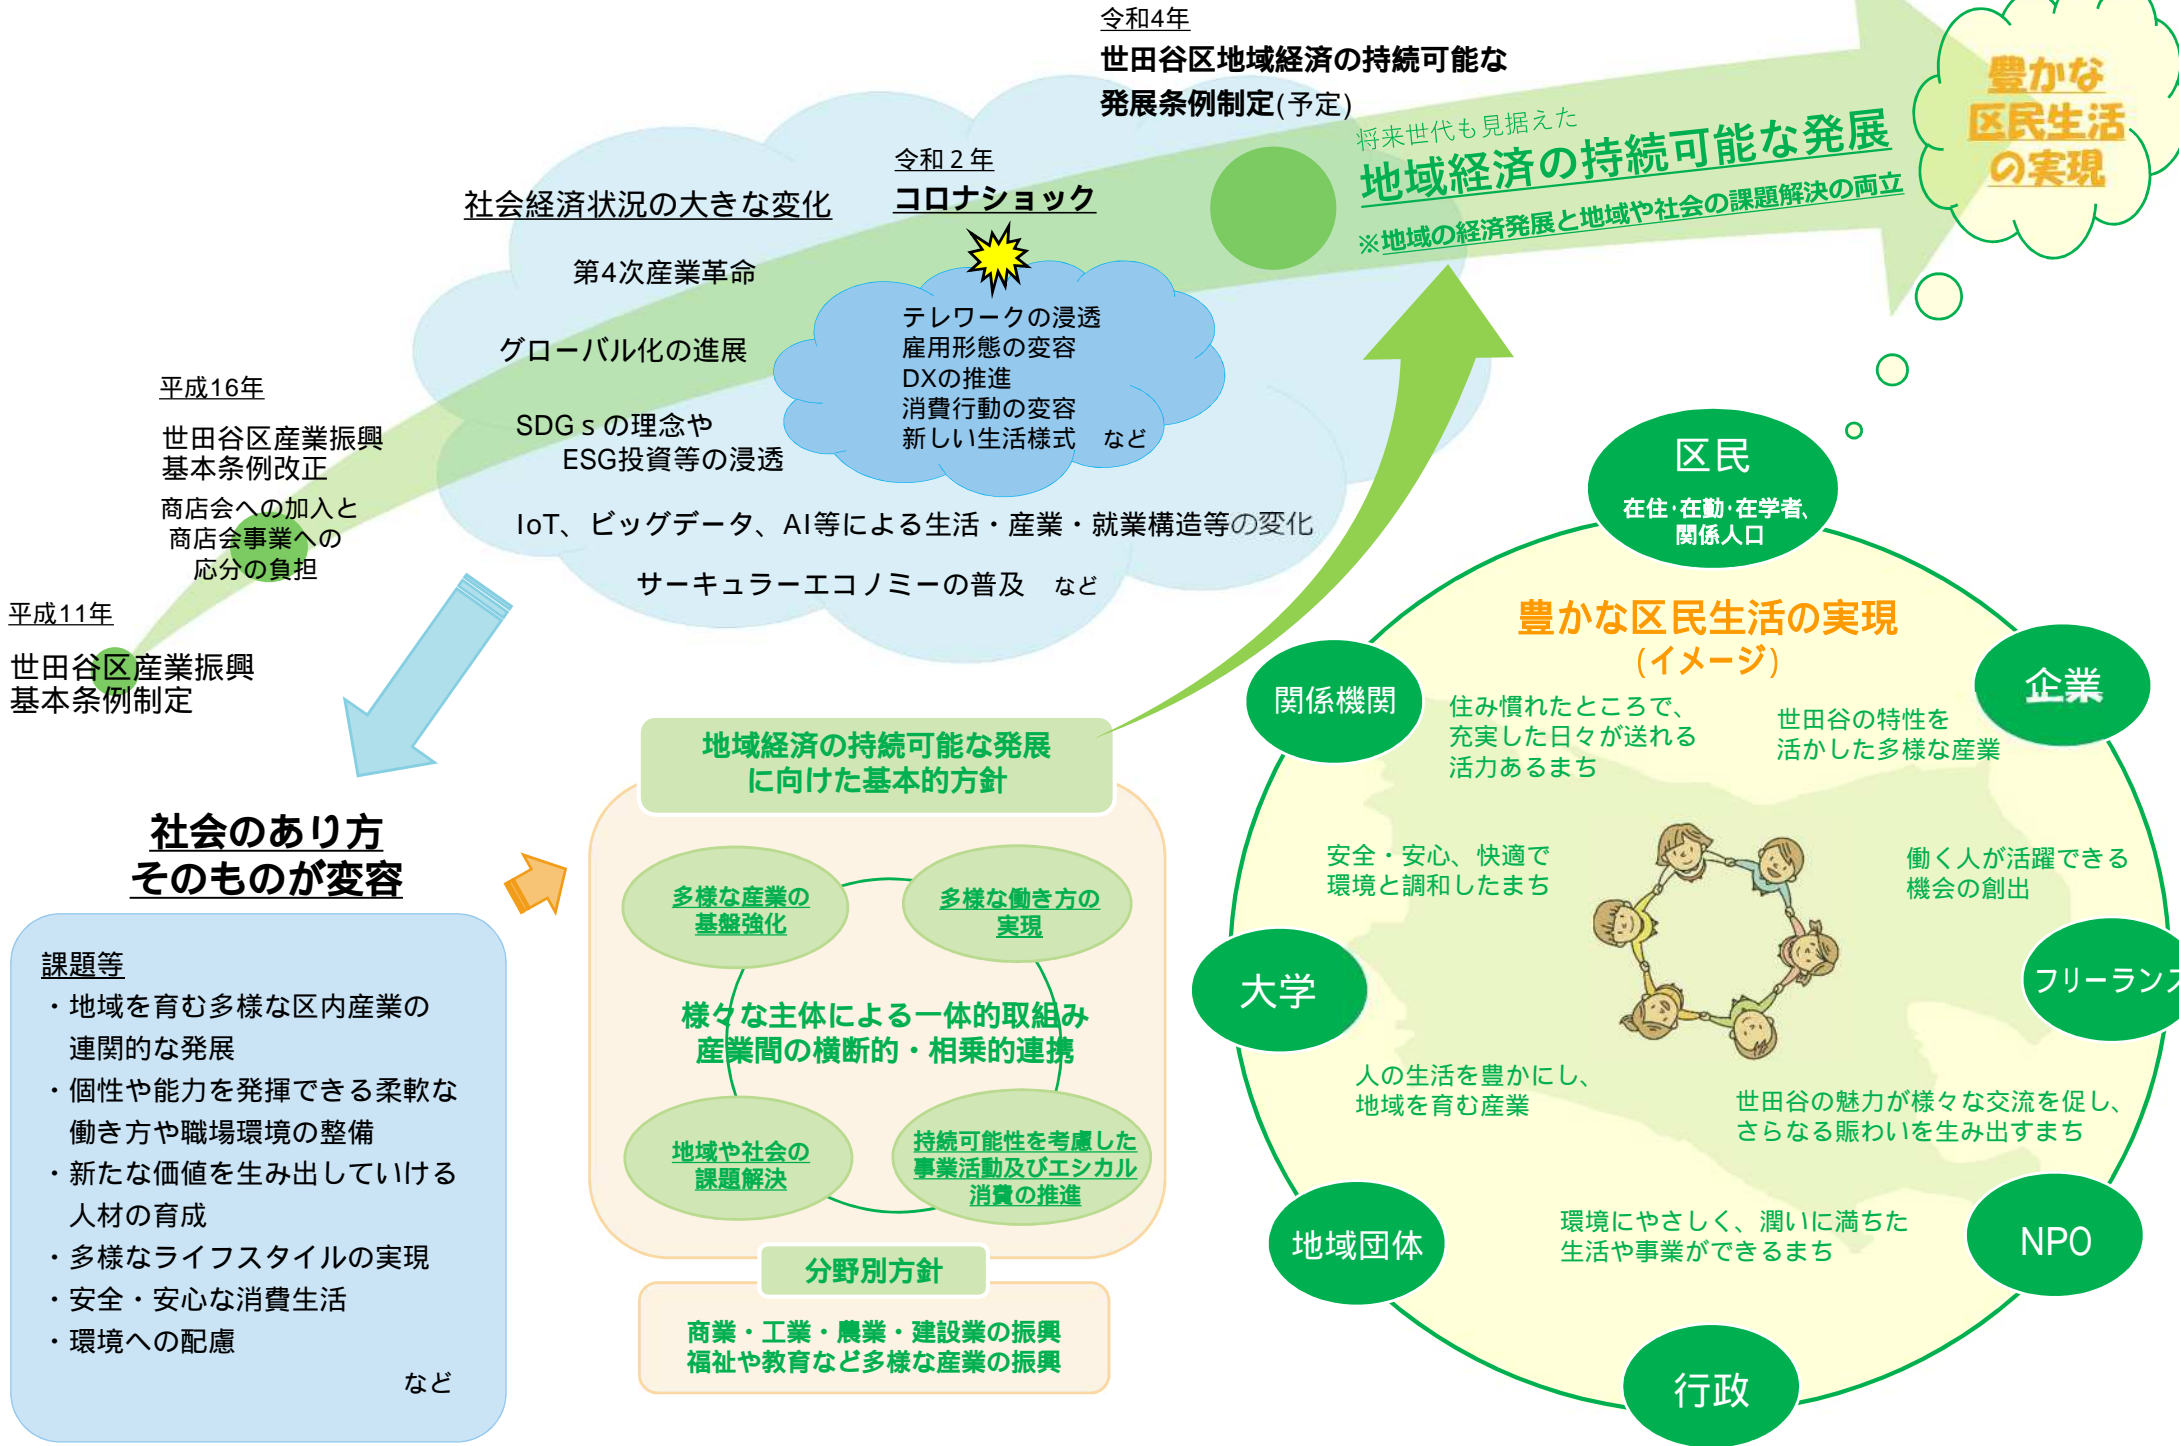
令和4年
世田谷区地域経済の持続可能な発展条例制定(予定)

将来世代も見据えた
地域経済の持続可能な発展
※地域の経済発展と地域や社会の課題解決の両立

豊かな区民生活の実現

令和２年
コロナショック

社会経済状況の大きな変化

第4次産業革命

グローバル化の進展

SDGｓの理念や
ESG投資等の浸透

テレワークの浸透
雇用形態の変容
DXの推進
消費行動の変容
新しい生活様式　など

IoT、ビッグデータ、AI等による生活・産業・就業構造等の変化

サーキュラーエコノミーの普及　など

平成16年
世田谷区産業振興基本条例改正
商店会への加入と商店会事業への応分の負担

平成11年
世田谷区産業振興基本条例制定

社会のあり方
そのものが変容

課題等
・地域を育む多様な区内産業の連関的な発展
・個性や能力を発揮できる柔軟な働き方や職場環境の整備
・新たな価値を生み出していける人材の育成
・多様なライフスタイルの実現
・安全・安心な消費生活
・環境への配慮
など

地域経済の持続可能な発展に向けた基本的方針

多様な産業の基盤強化

多様な働き方の実現

様々な主体による一体的取組み
産業間の横断的・相乗的連携

地域や社会の課題解決

持続可能性を考慮した事業活動及びエシカル消費の推進

分野別方針

商業・工業・農業・建設業の振興
福祉や教育など多様な産業の振興

区民
在住・在勤・在学者、関係人口

豊かな区民生活の実現
（イメージ）

関係機関

企業

住み慣れたところで、充実した日々が送れる活力あるまち

世田谷の特性を活かした多様な産業

安全・安心、快適で環境と調和したまち

働く人が活躍できる機会の創出

大学

フリーランス

人の生活を豊かにし、地域を育む産業

世田谷の魅力が様々な交流を促し、さらなる賑わいを生み出すまち

地域団体

環境にやさしく、潤いに満ちた生活や事業ができるまち

NPO

行政